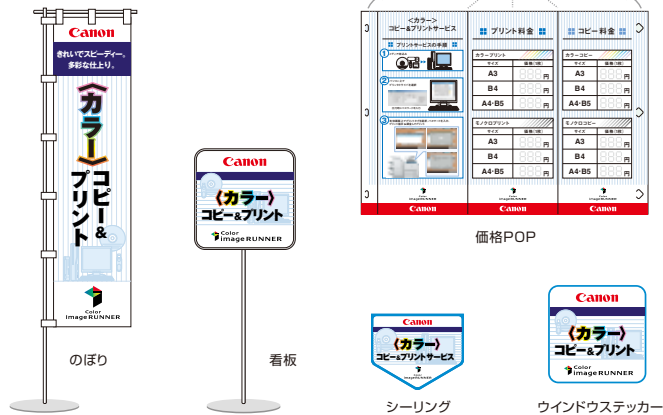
Canon

きれいでスピーディー。多彩な仕上り。

〈カラー〉コピー&プリント

Color imageRUNNER

のぼり

Canon

〈カラー〉コピー&プリント

Color imageRUNNER

看板

〈カラー〉コピー&プリントサービス

プリントサービスの手順

1

2

3

Color imageRUNNER

Canon

プリント料金

カラープリント

| サイズ | 価格(1枚) |
|---|---|
| A3 | 円 |
| B4 | 円 |
| A4･B5 | 円 |

モノクロプリント

| サイズ | 価格(1枚) |
|---|---|
| A3 | 円 |
| B4 | 円 |
| A4･B5 | 円 |

Color imageRUNNER

Canon

コピー料金

カラーコピー

| サイズ | 価格(1枚) |
|---|---|
| A3 | 円 |
| B4 | 円 |
| A4･B5 | 円 |

モノクロコピー

| サイズ | 価格(1枚) |
|---|---|
| A3 | 円 |
| B4 | 円 |
| A4･B5 | 円 |

Color imageRUNNER

Canon

価格POP

Canon

〈カラー〉コピー&プリントサービス

Color imageRUNNER

シーリング

Canon

〈カラー〉コピー&プリント

Color imageRUNNER

ウインドウステッカー